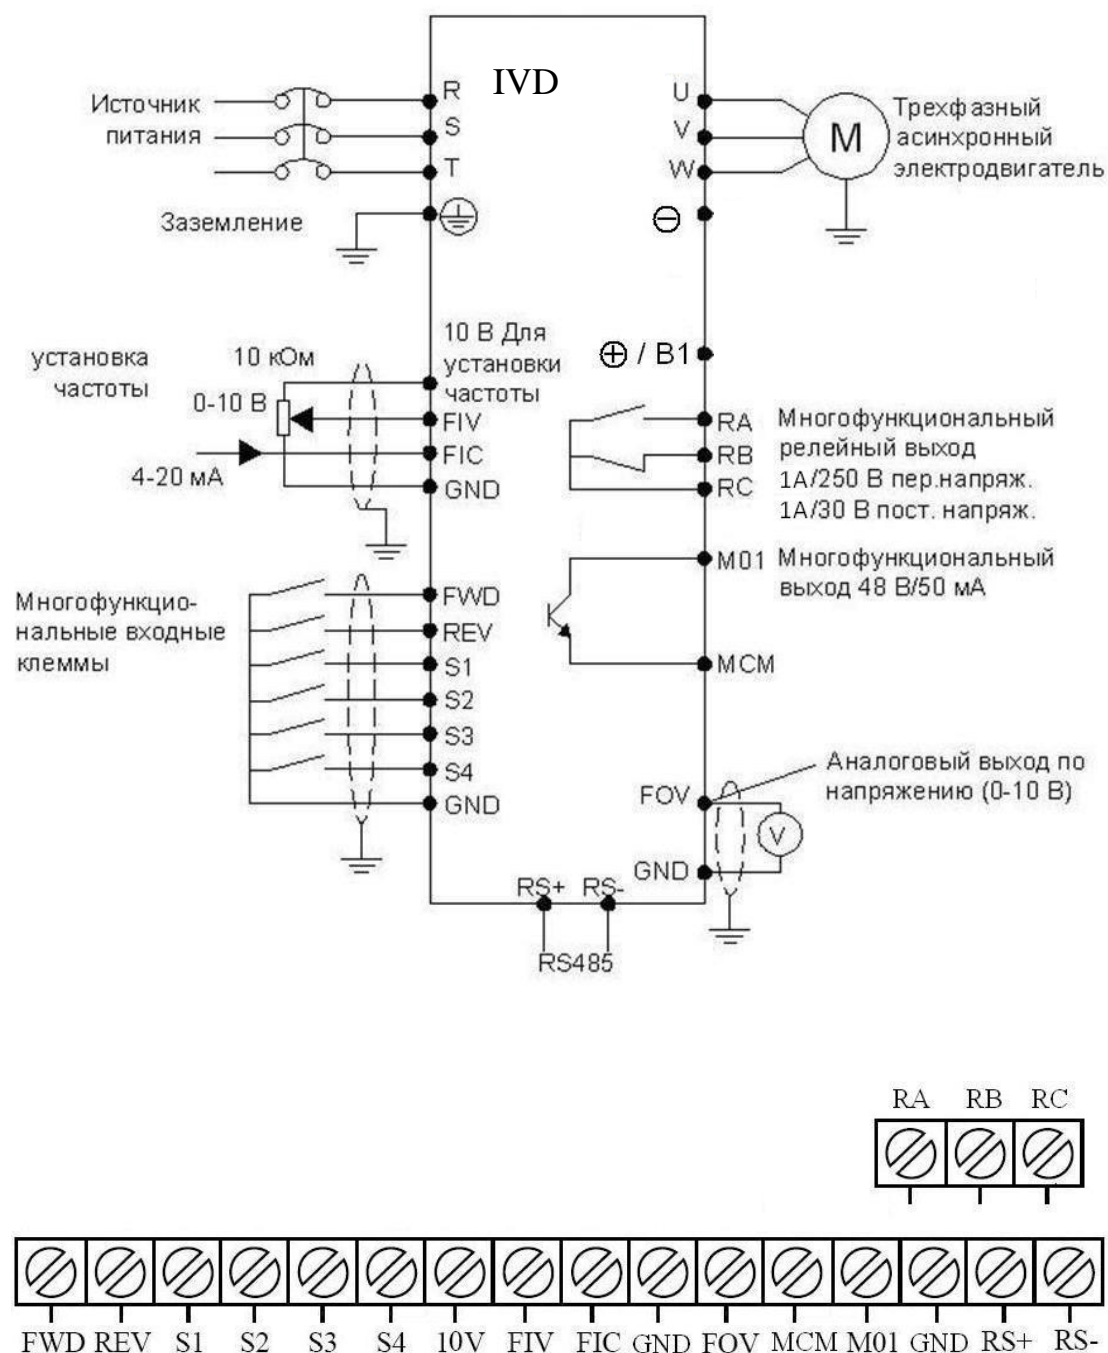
IVD

Источник питания

R
S
T

Заземление

U
V
W

M

Трехфазный асинхронный электродвигатель

⊖

10 В Для установки частоты

⊕ / B1

установка частоты

10 кОм

0-10 В

FIV
FIC
GND

4-20 мА

RA
RB
RC

Многофункциональный релейный выход 1А/250 В пер.напряж. 1А/30 В пост. напряж.

M01

Многофункциональный выход 48 В/50 мА

MCM

Многофункцио-нальные входные клеммы

FWD
REV
S1
S2
S3
S4
GND

FOV

Аналоговый выход по напряжению (0-10 В)

V

GND

RS+ RS-

RS485

RA RB RC

FWD REV S1 S2 S3 S4 10V FIV FIC GND FOV MCM M01 GND RS+ RS-